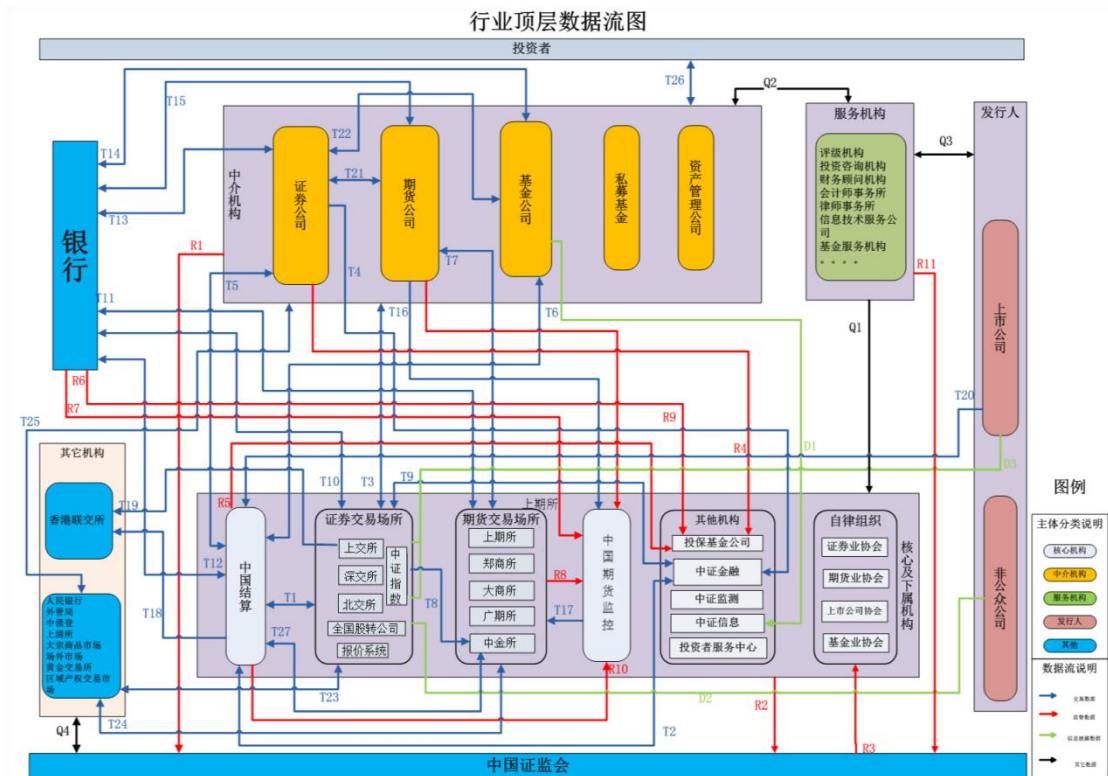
行业顶层数据流图

投资者

T26

Q2

服务机构

发行人

T15

T22

T14

中介机构

证券公司

T21

期货公司

基金公司

私募基金

资产管理公司

Q3

评级机构
投资咨询机构
财务顾问机构
会计师事务所
律师事务所
信息技术服务公司
基金服务机构
。。。。

银行

T13

R1

T7

T4

R11

T5

T11

T16

T6

Q1

上市公司

R6

R7

T25

R9

T20

R4

D1

其它机构

T10

T3

T9

D3

图例

上期所

香港联交所

T19

R5

证券交易场所

期货交易场所

其他机构

自律组织

主体分类说明

上交所

中证指数

上期所

中国期货监控

投保基金公司

证券业协会

核心及下属机构

核心机构

T12

中国结算

深交所

郑商所

中证金融

期货业协会

中介机构

服务机构

大商所

R8

中证监测

上市公司协会

发行人

人民银行
外管局
中债登
上清所
大宗商品市场
场外市场
黄金交易所
区域产权交易市场

北交所

T1

广期所

T17

中证信息

其他

T18

全国股转公司

T8

中金所

投资者服务中心

基金业协会

非公众公司

数据流说明

T27

报价系统

R10

交易数据

D2

监管数据

T23

R2

信息披露数据

T24

其它数据

Q4

T2

R3

中国证监会